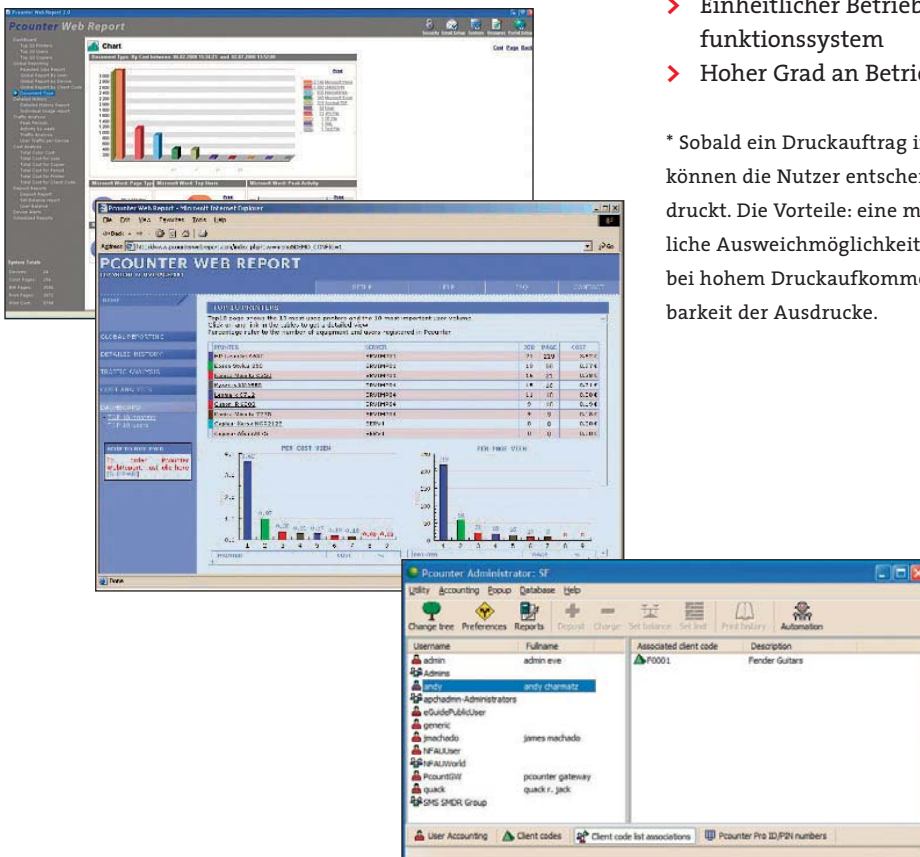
Pcounter Web Report

Chart

Cost Page Back

Document Type

System Totals

Pcounter Web Report - Microsoft Internet Explorer

File Edit View Favorites Tools Help

Address

PCOUNTER WEB REPORT

GLOBAL REPORTING

DETAILED HISTORY

TRAFFIC ANALYSIS

COST AND VIEW

TOP 10 PRINTERS

PRINTER | SERVER | JOB | PAGE | COST

PER COST VIEW

PER PAGE VIEW

Done

› Einheitlicher Betrieb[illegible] funktionssystem

› Hoher Grad an Betri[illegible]

* Sobald ein Druckauftrag i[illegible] können die Nutzer entsche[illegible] druckt. Die Vorteile: eine m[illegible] liche Ausweichmöglichkeit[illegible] bei hohem Druckaufkomm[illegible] barkeit der Ausdrucke.

Pcounter Administrator: SF

Utility Accounting Popup Database Help

Change tree Preferences Reports Deposit Charge Set balance Set limit Print history Automation

| Username | Fullname |
|---|---|
| admin | admin eve |
| Admins | |
| andy | andy charmatz |
| apchadmn-Administrators | |
| eGuidePublicUser | |
| generic | |
| jmachado | james machado |
| NFAUUser | |
| NFAUWorld | |
| PcountGW | pcounter gateway |
| quack | quack r. jack |
| SMS SMDR Group | |

| Associated client code | Description |
|---|---|
| F0001 | Fender Guitars |

User Accounting | Client codes | Client code list associations | Pcounter Pro ID/PIN numbers